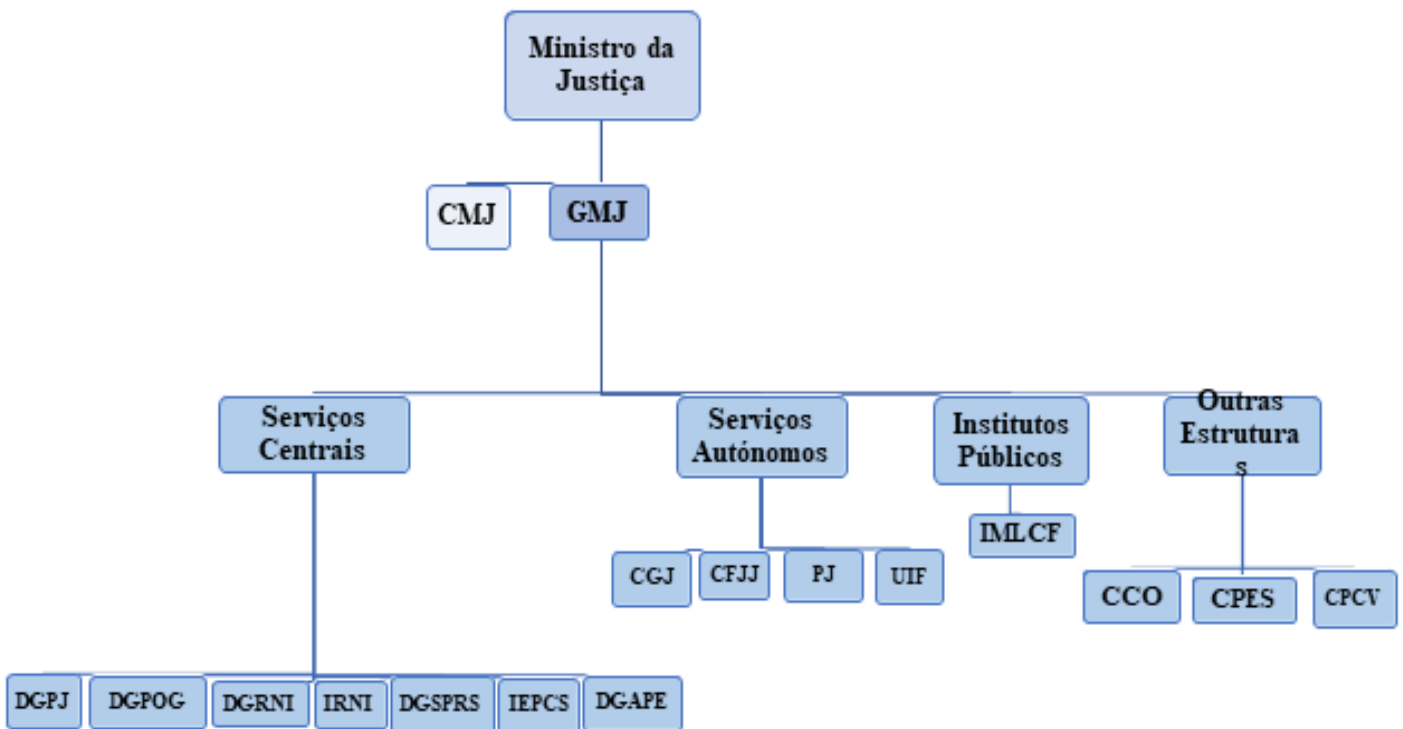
Ministro da Justiça

CMJ

GMJ

Serviços Centrais

Serviços Autónomos

Institutos Públicos

Outras Estruturas

DGPJ

DGPOG

DGRNI

IRNI

DGSPRS

IEPCS

DGAPE

CGJ

CFJJ

PJ

UIF

IMLCF

CCO

CPES

CPCV